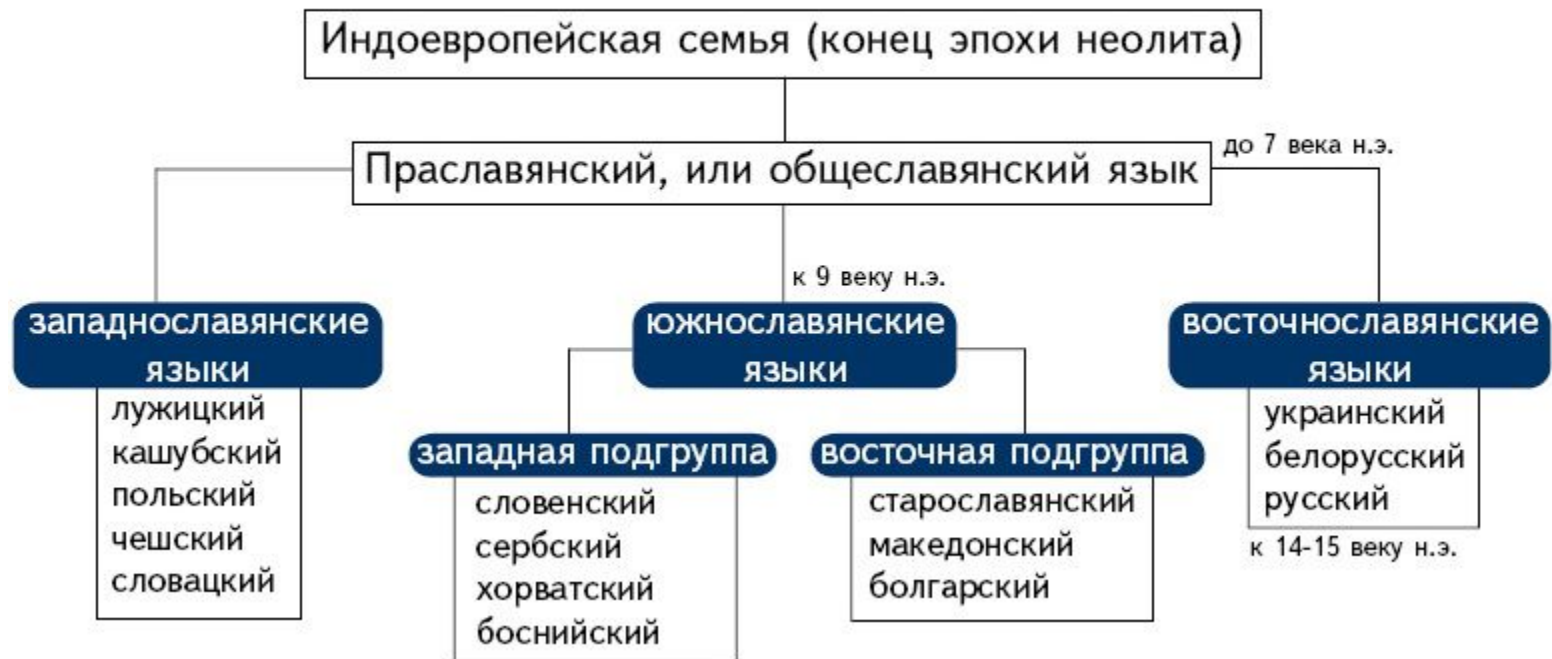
Индоевропейская семья (конец эпохи неолита)

Праславянский, или общеславянский язык

до 7 века н.э.

к 9 веку н.э.

западнославянские языки
лужицкий
кашубский
польский
чешский
словацкий

южнославянские языки

западная подгруппа
словенский
сербский
хорватский
боснийский

восточная подгруппа
старославянский
македонский
болгарский

восточнославянские языки
украинский
белорусский
русский

к 14-15 веку н.э.